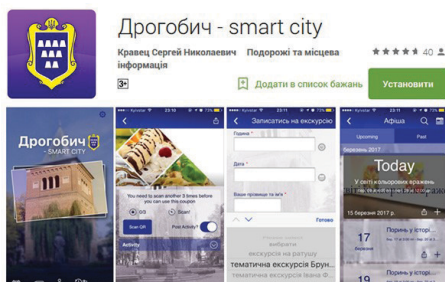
Дрогобич - smart city

Кравец Сергей Николаевич Подорожі та місцева інформація

3+

40

Додати в список бажань

Установити

Дрогобич
— SMART CITY —

You need to scan another 5 times before you can use this coupon

QR Scan!

Scan QR

Post Activity?

Activity

Записатись на екскурсію

Година *

Дата *

Ваше прізвище та ім'я

Готово

вибрати
екскурсія на ратушу
тематична екскурсія Брун...
тематична екскурсія Івана Ф...

Афіша

Upcoming

Past

березень 2017

Today

У світі кольорових вражень

15 березня 2017 р.

17

Поринь у історії

18

Поринь у історії

19

Поринь у історії